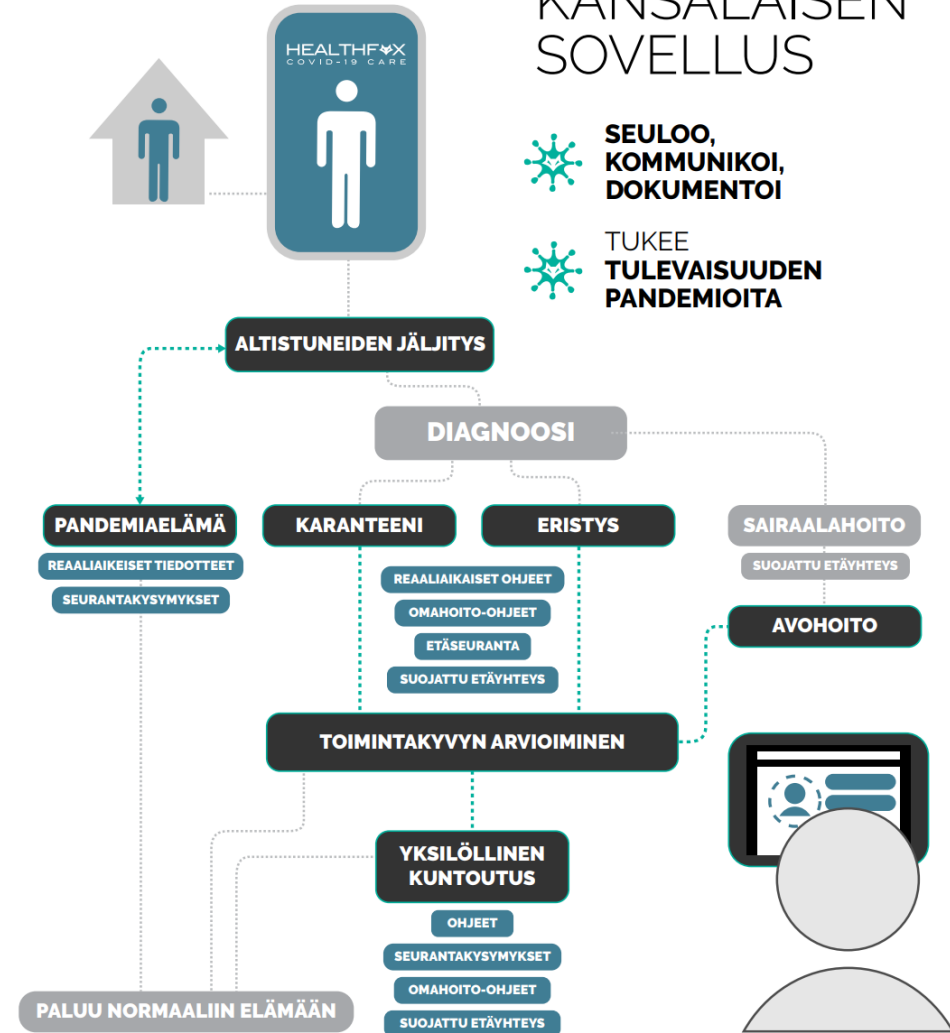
KANSALAISEN SOVELLUS

HEALTHFOX
COVID-19 CARE

SEULOO, KOMMUNIKOI, DOKUMENTOI

TUKEE TULEVAISUUDEN PANDEMIOITA

ALTISTUNEIDEN JÄLJITYS

DIAGNOOSI

PANDEMIAELÄMÄ
REAALIAIKAISET TIEDOTTEET
SEURANTAKYSYMYKSET

KARANTEENI

ERISTYS

REAALIAIKAISET OHJEET
OMAHOITO-OHJEET
ETÄSEURANTA
SUOJATTU ETÄYHTEYS

SAIRAALAHOITO
SUOJATTU ETÄYHTEYS

AVOHOITO

TOIMINTAKYVYN ARVIOIMINEN

YKSILÖLLINEN KUNTOUTUS
OHJEET
SEURANTAKYSYMYKSET
OMAHOITO-OHJEET
SUOJATTU ETÄYHTEYS

PALUU NORMAALIIN ELÄMÄÄN